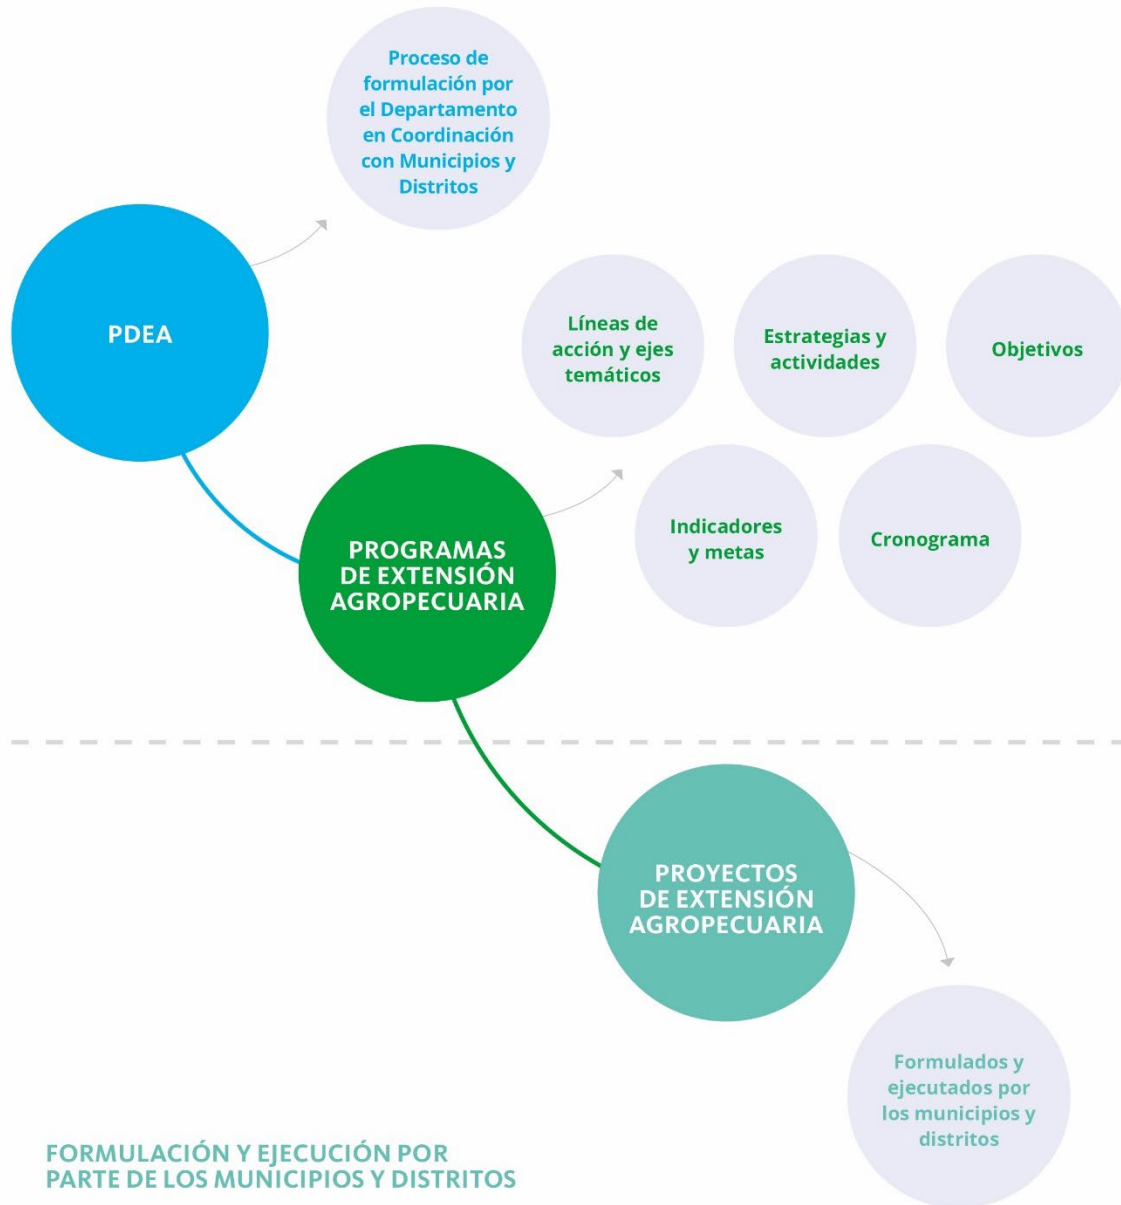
Proceso de formulación por el Departamento en Coordinación con Municipios y Distritos

PDEA

Líneas de acción y ejes temáticos

Estrategias y actividades

Objetivos

PROGRAMAS DE EXTENSIÓN AGROPECUARIA

Indicadores y metas

Cronograma

PROYECTOS DE EXTENSIÓN AGROPECUARIA

Formulados y ejecutados por los municipios y distritos

FORMULACIÓN Y EJECUCIÓN POR PARTE DE LOS MUNICIPIOS Y DISTRITOS